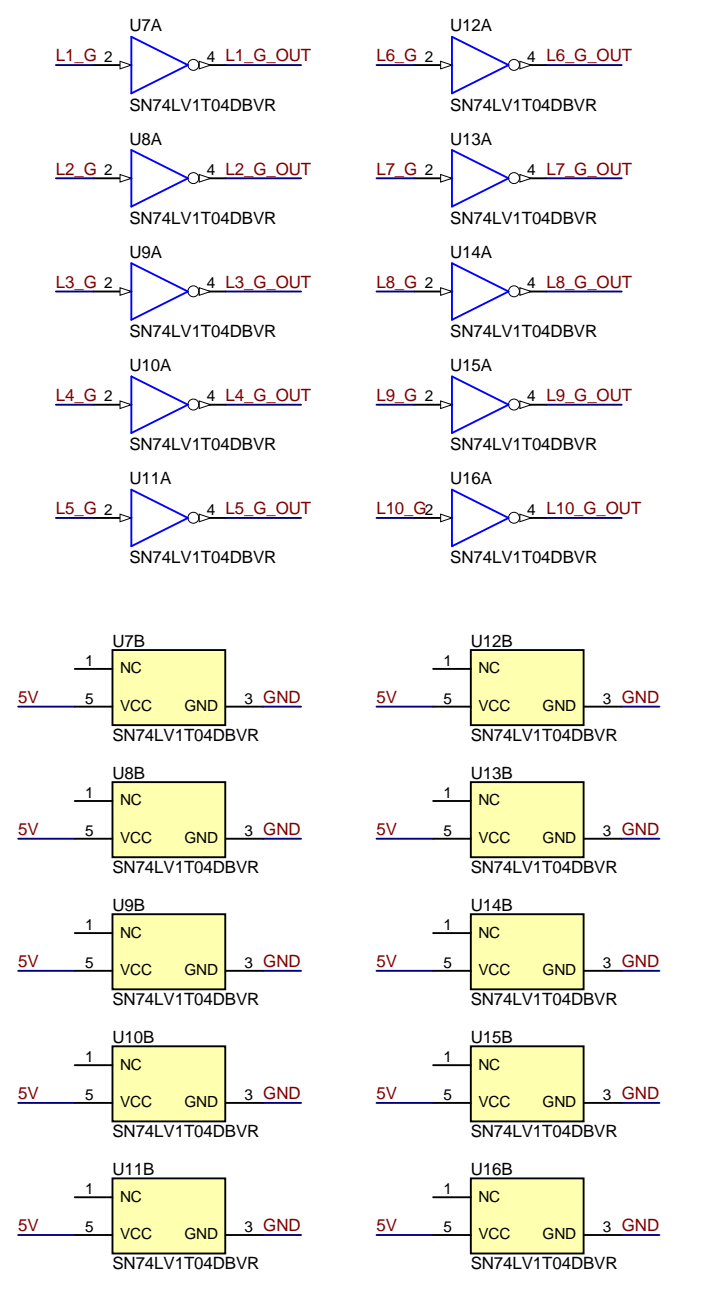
U7A
L1_G 2
4 L1_G_OUT
SN74LV1T04DBVR

U12A
L6_G 2
4 L6_G_OUT
SN74LV1T04DBVR

U8A
L2_G 2
4 L2_G_OUT
SN74LV1T04DBVR

U13A
L7_G 2
4 L7_G_OUT
SN74LV1T04DBVR

U9A
L3_G 2
4 L3_G_OUT
SN74LV1T04DBVR

U14A
L8_G 2
4 L8_G_OUT
SN74LV1T04DBVR

U10A
L4_G 2
4 L4_G_OUT
SN74LV1T04DBVR

U15A
L9_G 2
4 L9_G_OUT
SN74LV1T04DBVR

U11A
L5_G 2
4 L5_G_OUT
SN74LV1T04DBVR

U16A
L10_G 2
4 L10_G_OUT
SN74LV1T04DBVR

U7B
1 NC
5V 5 VCC GND 3 GND
SN74LV1T04DBVR

U12B
1 NC
5V 5 VCC GND 3 GND
SN74LV1T04DBVR

U8B
1 NC
5V 5 VCC GND 3 GND
SN74LV1T04DBVR

U13B
1 NC
5V 5 VCC GND 3 GND
SN74LV1T04DBVR

U9B
1 NC
5V 5 VCC GND 3 GND
SN74LV1T04DBVR

U14B
1 NC
5V 5 VCC GND 3 GND
SN74LV1T04DBVR

U10B
1 NC
5V 5 VCC GND 3 GND
SN74LV1T04DBVR

U15B
1 NC
5V 5 VCC GND 3 GND
SN74LV1T04DBVR

U11B
1 NC
5V 5 VCC GND 3 GND
SN74LV1T04DBVR

U16B
1 NC
5V 5 VCC GND 3 GND
SN74LV1T04DBVR